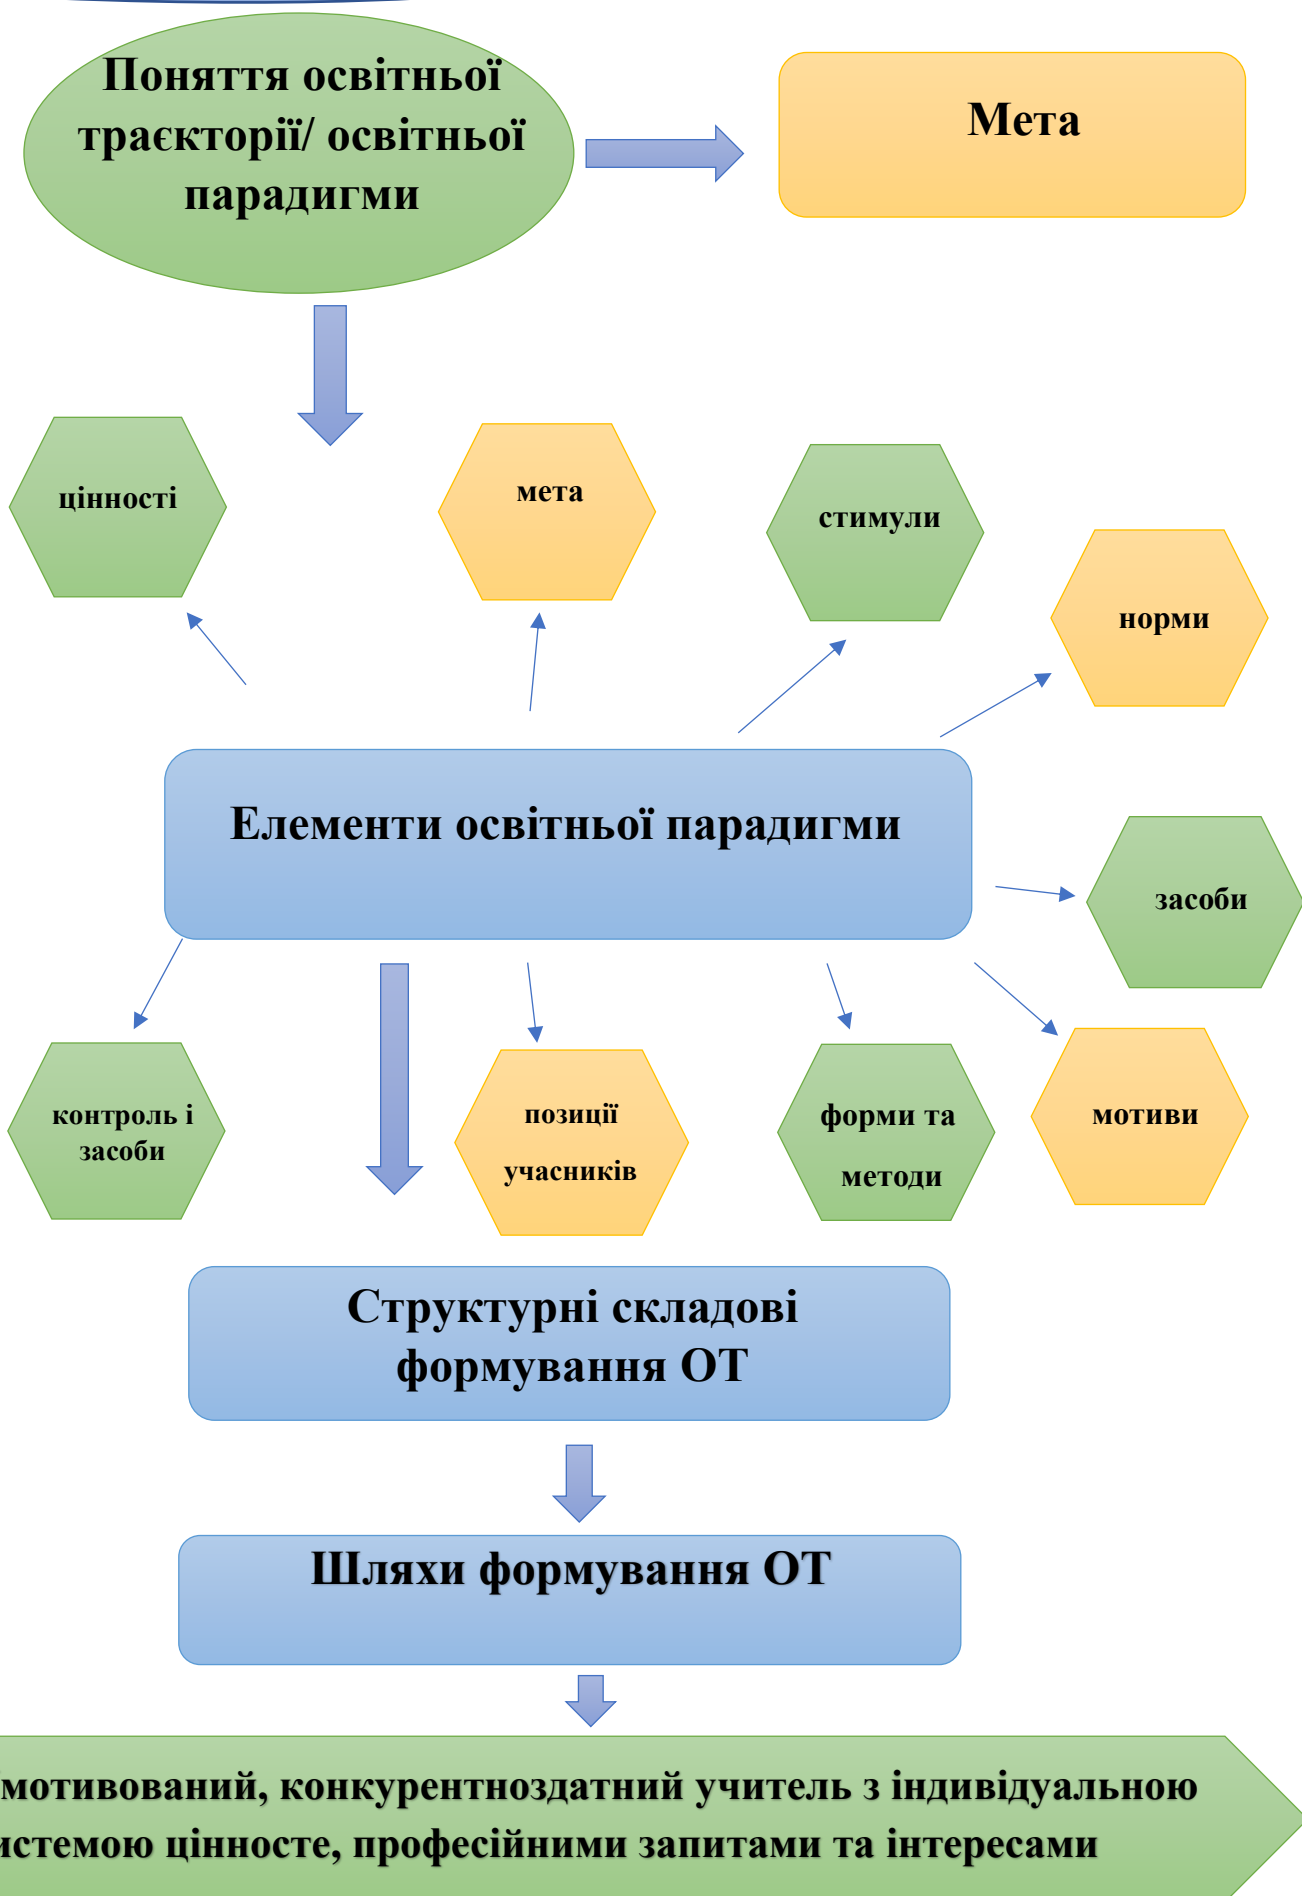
Поняття освітньої траєкторії/ освітньої парадигми

Мета

цінності

мета

стимули

норми

Елементи освітньої парадигми

засоби

контроль і засоби

позиції учасників

форми та методи

мотиви

Структурні складові формування ОТ

Шляхи формування ОТ

мотивований, конкурентноздатний учитель з індивідуальною истемою цінносте, професійними запитами та інтересами